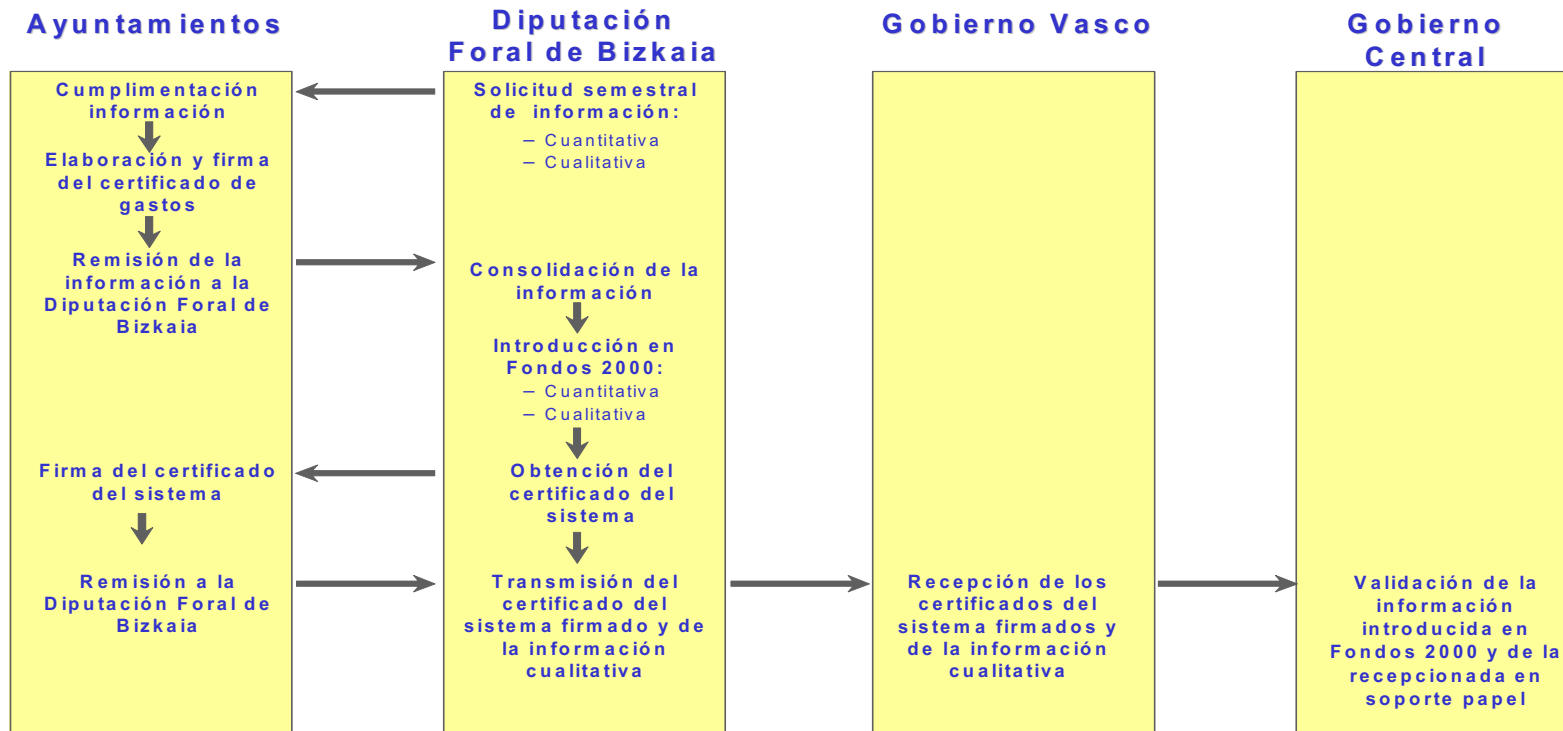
Ayuntamientos

Cumplimentación información

Elaboración y firma del certificado de gastos

Remisión de la información a la Diputación Foral de Bizkaia

Firma del certificado del sistema

Remisión a la Diputación Foral de Bizkaia

Diputación Foral de Bizkaia

Solicitud semestral de información:
– Cuantitativa
– Cualitativa

Consolidación de la información

Introducción en Fondos 2000:
– Cuantitativa
– Cualitativa

Obtención del certificado del sistema

Transmisión del certificado del sistema firmado y de la información cualitativa

Gobierno Vasco

Recepción de los certificados del sistema firmados y de la información cualitativa

Gobierno Central

Validación de la información introducida en Fondos 2000 y de la recepcionada en soporte papel